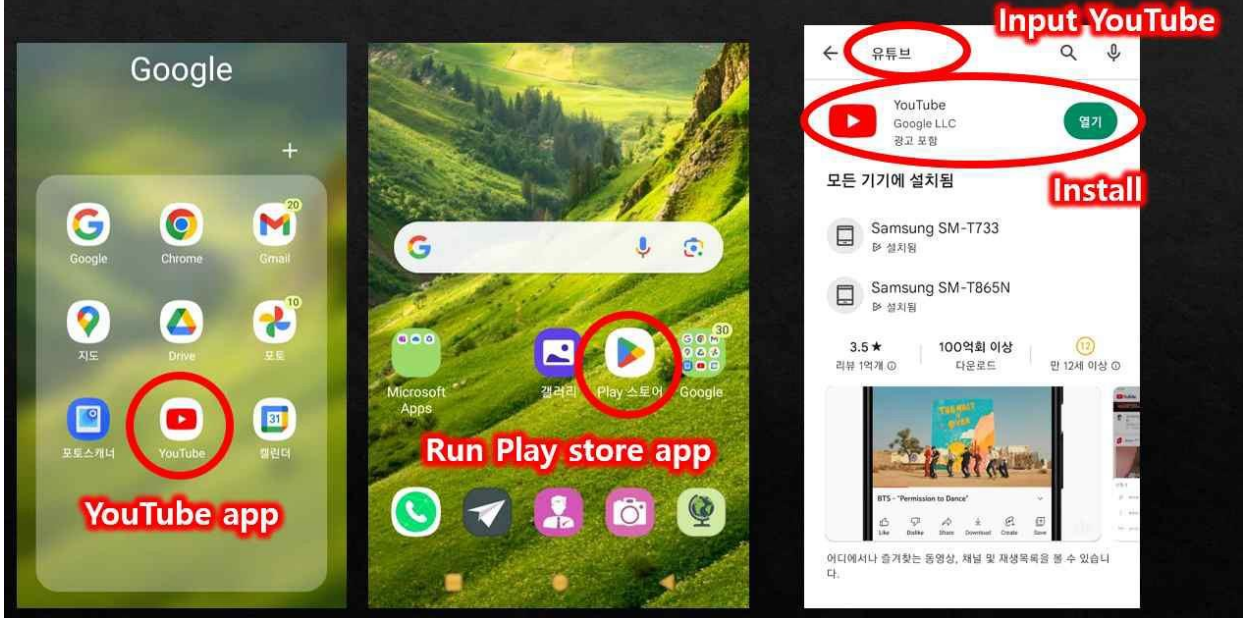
Google

+

Google
Chrome
20
Gmail
지도
Drive
10
포토
포토스캐너
YouTube
31
캘린더

YouTube app

Microsoft Apps
갤러리
Play 스토어
30
Google

Run Play store app

Input YouTube

유튜브

YouTube
Google LLC
광고 포함
열기

Install

모든 기기에 설치됨

Samsung SM-T733
설치됨

Samsung SM-T865N
설치됨

3.5★
리뷰 1억개

100억회 이상
다운로드

12
만 12세 이상

BTS - "Permission to Dance"

Like Dislike Share Download Create Save

어디에서나 즐겨찾는 동영상, 채널 및 재생목록을 볼 수 있습니다.